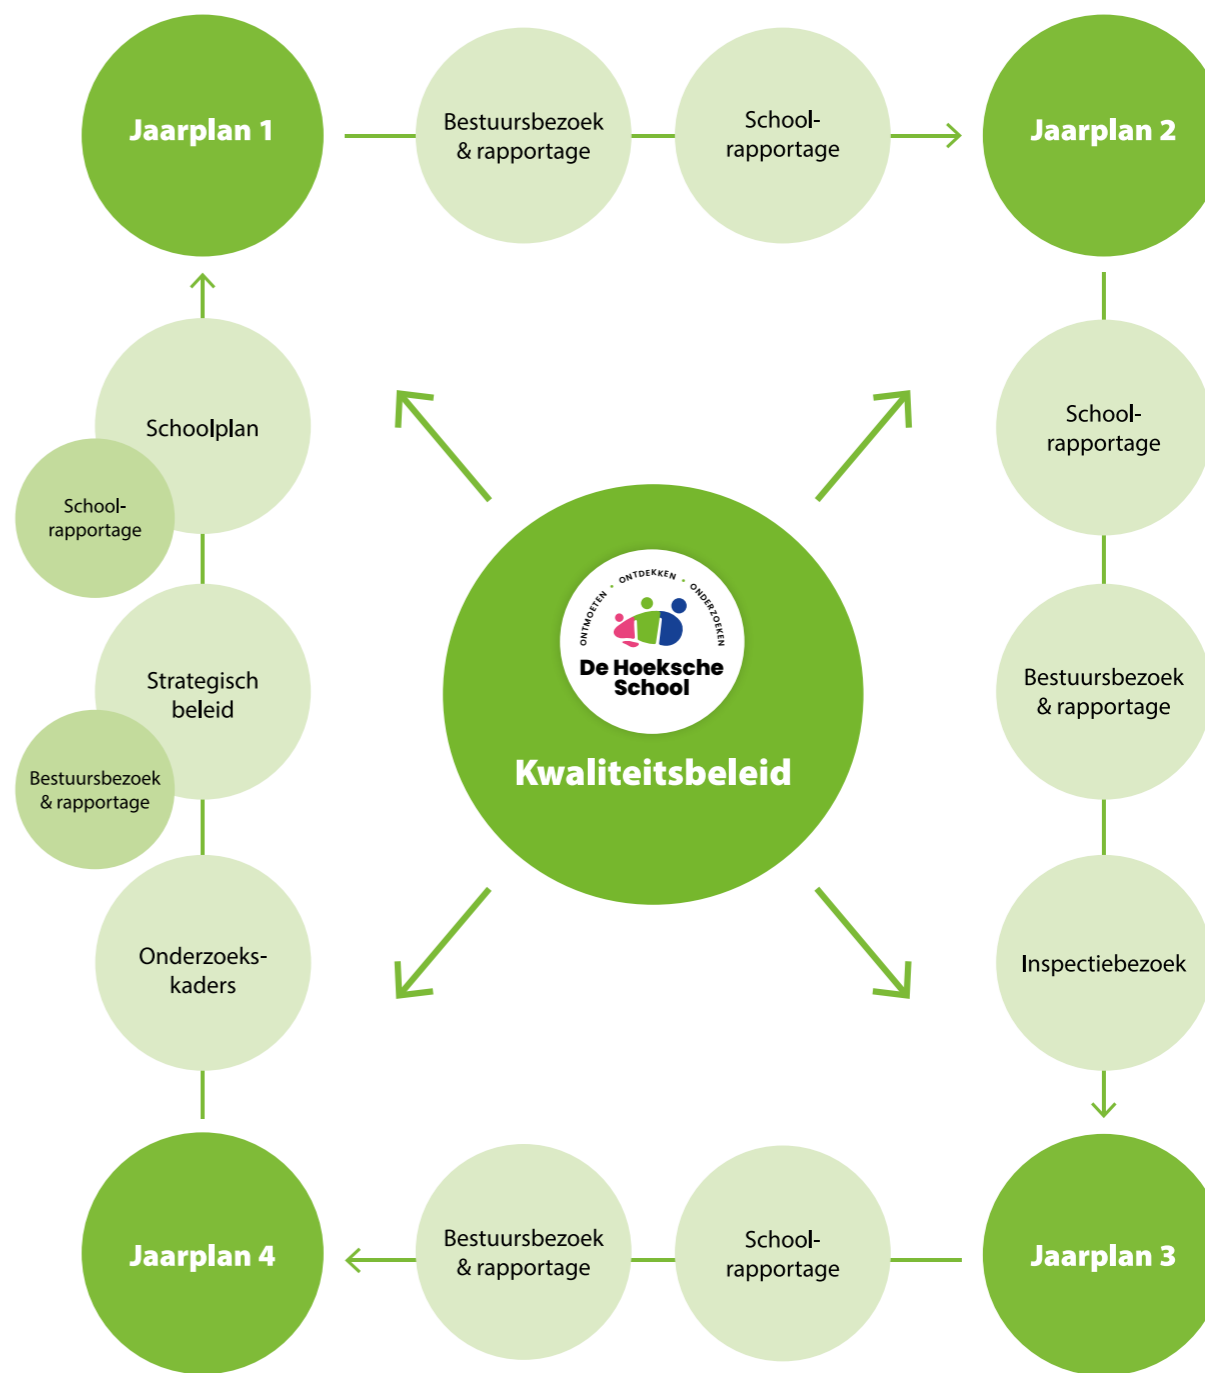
Jaarplan 1

Bestuursbezoek & rapportage

School-rapportage

Jaarplan 2

Schoolplan

School-rapportage

School-rapportage

ONTMOETEN · ONTDEKKEN · ONDERZOEKEN

De Hoeksche School

Kwaliteitsbeleid

Strategisch beleid

Bestuursbezoek & rapportage

Bestuursbezoek & rapportage

Onderzoeks-kaders

Inspectiebezoek

Jaarplan 4

Bestuursbezoek & rapportage

School-rapportage

Jaarplan 3